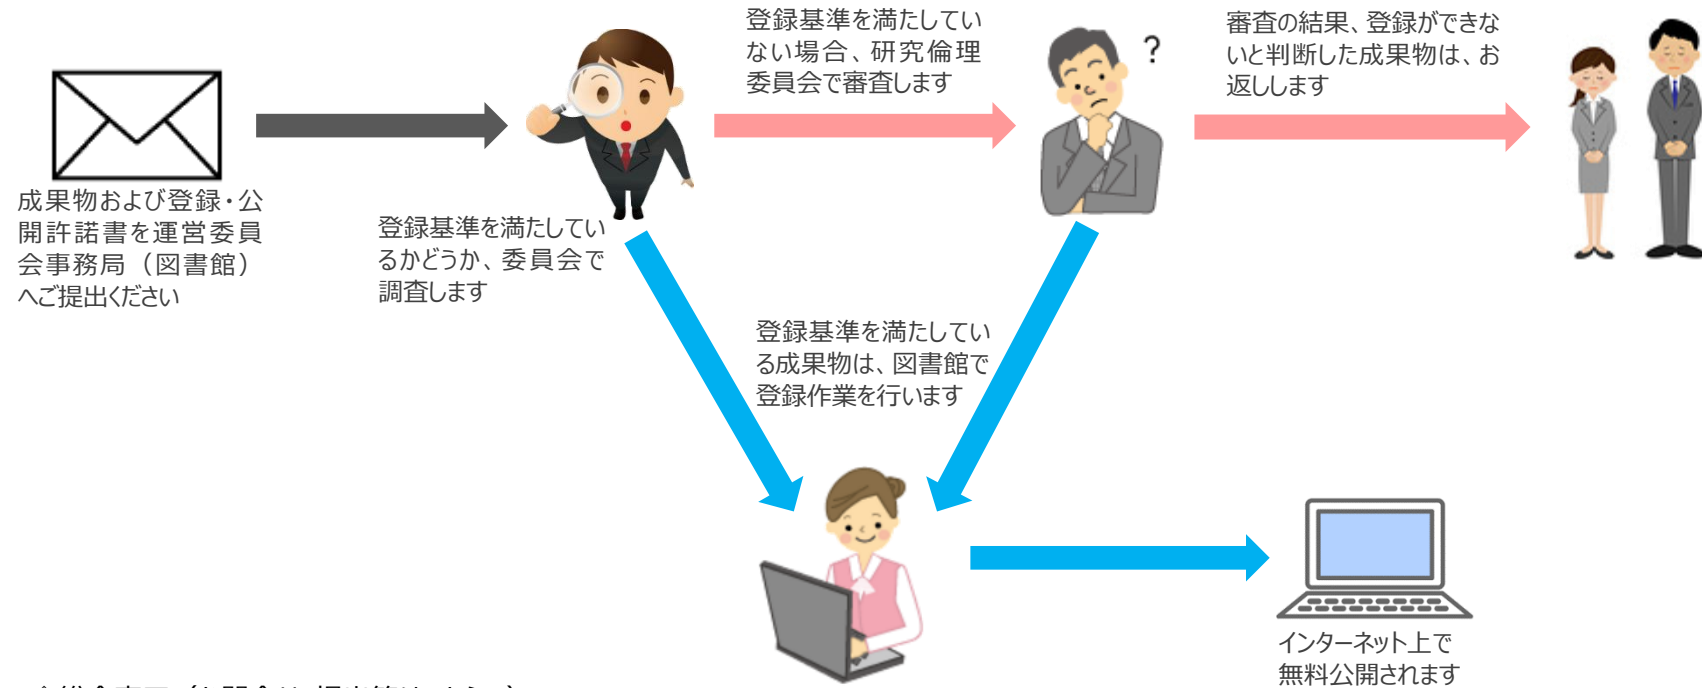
成果物および登録・公開許諾書を運営委員会事務局（図書館）へご提出ください

登録基準を満たしているかどうか、委員会で調査します

登録基準を満たしていない場合、研究倫理委員会で審査します

?

審査の結果、登録ができないと判断した成果物は、お返しします

登録基準を満たしている成果物は、図書館で登録作業を行います

インターネット上で無料公開されます

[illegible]